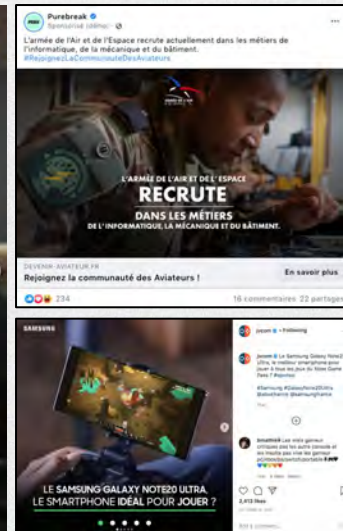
Purebreak
Sponsorisé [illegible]

L'armée de l'Air et de l'Espace recrute actuellement dans les métiers de l'informatique, de la mécanique et du bâtiment. #RejoignezLaCommunautéDesAviateurs

L'ARMÉE DE L'AIR ET DE L'ESPACE
RECRUTE
DANS LES MÉTIERS
DE L'INFORMATIQUE, LA MÉCANIQUE ET DU BÂTIMENT.

DEVENIR-AVIATEUR.FR
Rejoignez la communauté des Aviateurs !
En savoir plus

234
16 commentaires 22 partages

SAMSUNG
LE SAMSUNG GALAXY NOTE20 ULTRA,
LE SMARTPHONE IDÉAL POUR JOUER ?

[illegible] • Following

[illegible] Le Samsung Galaxy Note20 Ultra, le meilleur smartphone pour jouer à tous les jeux du Xbox Game Pass ? #sponso

#Samsung #GalaxyNote20Ultra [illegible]

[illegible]

2,413 likes
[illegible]